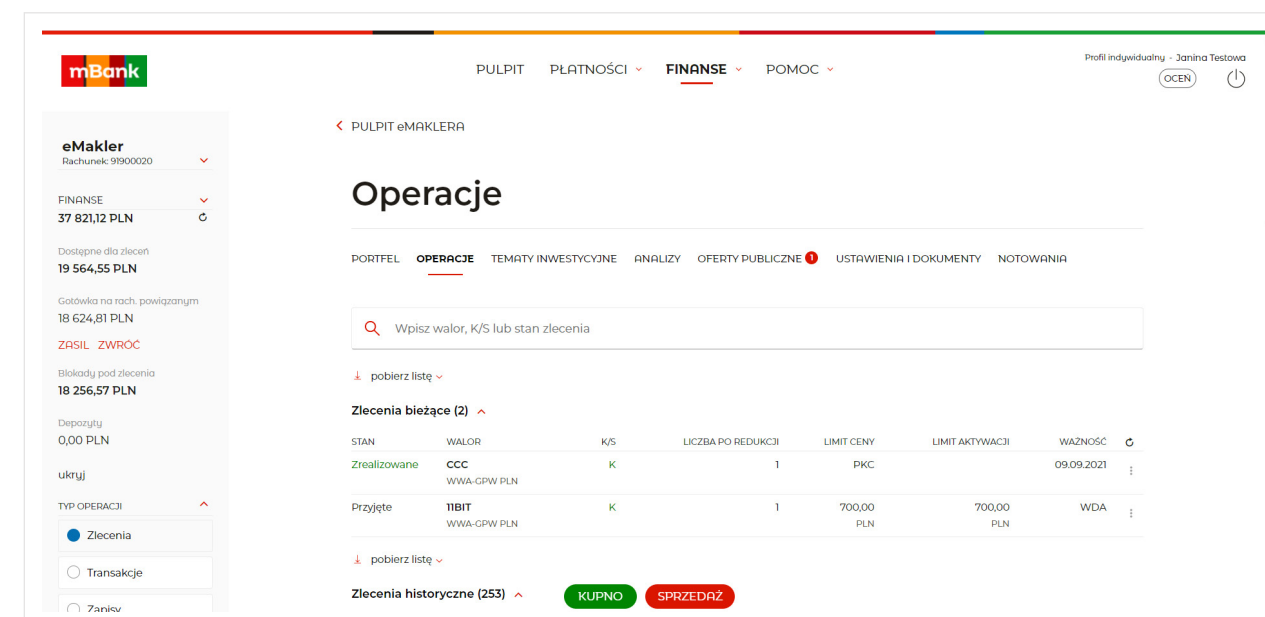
mBank

PULPIT PŁATNOŚCI FINANSE POMOC

Profil indywidualny - Janina Testowa
OCEŃ

eMakler
Rachunek: 91900020

FINANSE
37 821,12 PLN

Dostępne dla zleceń
19 564,55 PLN

Gotówka na rach. powiązanym
18 624,81 PLN

ZASIL ZWRÓĆ

Blokady pod zlecenia
18 256,57 PLN

Depozyty
0,00 PLN

ukryj

TYP OPERACJI

Zlecenia

Transakcje

Zapisy

PULPIT eMAKLERA

Operacje

PORTFEL OPERACJE TEMATY INWESTYCYJNE ANALIZY OFERTY PUBLICZNE 1 USTAWIENIA I DOKUMENTY NOTOWANIA

Wpisz walor, K/S lub stan zlecenia

pobierz listę

Zlecenia bieżące (2)

| STAN | WALOR | K/S | LICZBA PO REDUKCJI | LIMIT CENY | LIMIT AKTYWACJI | WAŻNOŚĆ |
|---|---|---|---|---|---|---|
| Zrealizowane | CCC WWA-GPW PLN | K | 1 | PKC | | 09.09.2021 |
| Przyjęte | 11BIT WWA-GPW PLN | K | 1 | 700,00 PLN | 700,00 PLN | WDA |

pobierz listę

Zlecenia historyczne (253)

KUPNO SPRZEDAŻ